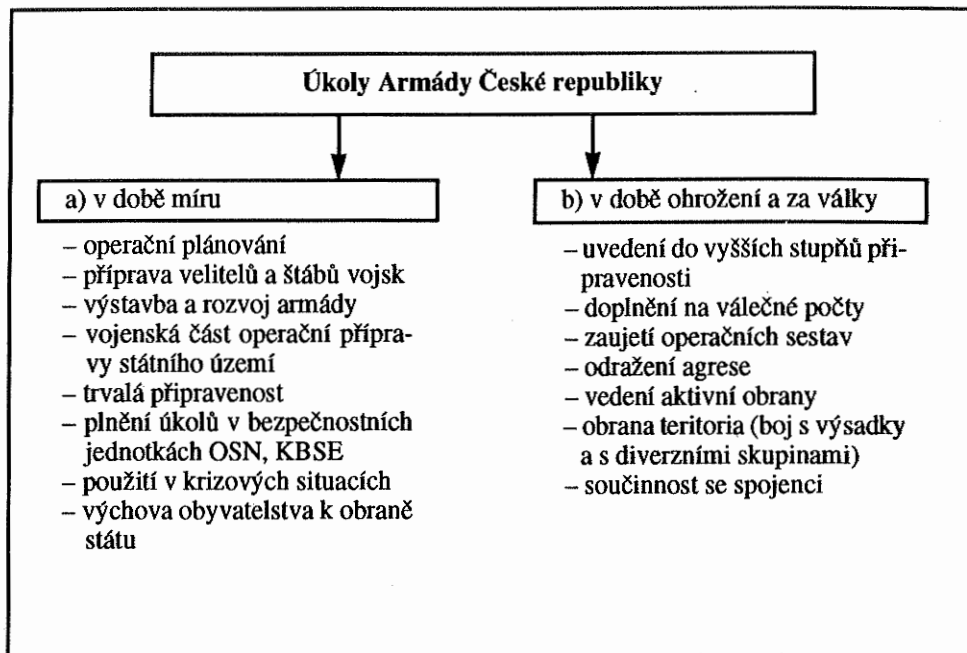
Úkoly Armády České republiky

a) v době míru

– operační plánování
– příprava velitelů a štábů vojsk
– výstavba a rozvoj armády
– vojenská část operační přípravy státního území
– trvalá připravenost
– plnění úkolů v bezpečnostních jednotkách OSN, KBSE
– použití v krizových situacích
– výchova obyvatelstva k obraně státu

b) v době ohrožení a za války

– uvedení do vyšších stupňů připravenosti
– doplnění na válečné počty
– zaujetí operačních sestav
– odražení agrese
– vedení aktivní obrany
– obrana teritoria (boj s výsadky a s diverzními skupinami)
– součinnost se spojenci